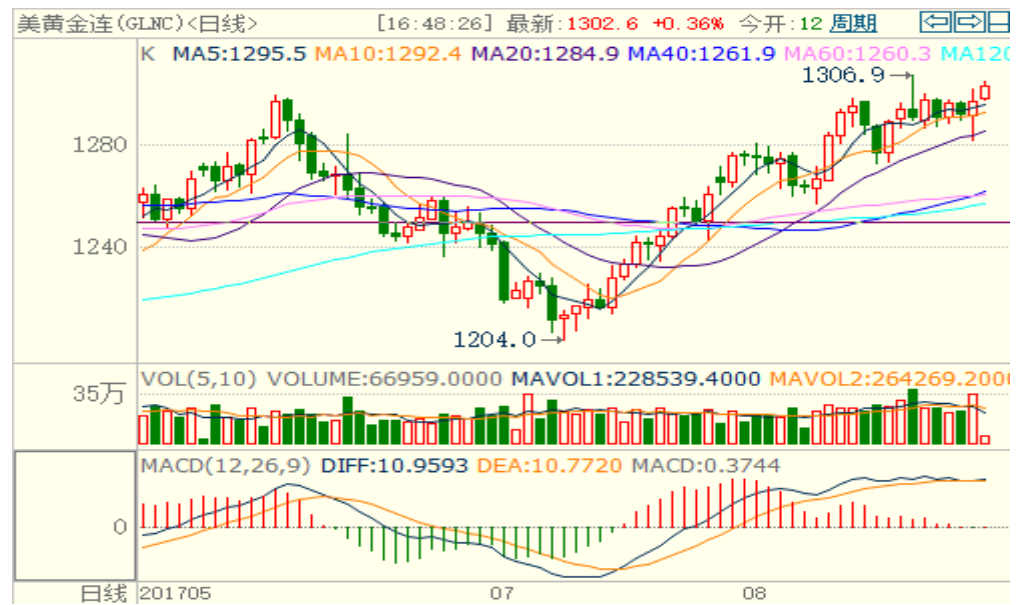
美黄金连(GLNC)<日线> [16:48:26] 最新:1302.6 +0.36% 今开:12 周期

K MA5:1295.5 MA10:1292.4 MA20:1284.9 MA40:1261.9 MA60:1260.3 MA120

1306.9

1280

1240

1204.0

35万 VOL(5,10) VOLUME:66959.0000 MAVOL1:228539.4000 MAVOL2:264269.2000

MACD(12,26,9) DIFF:10.9593 DEA:10.7720 MACD:0.3744

0

日线 201705 07 08